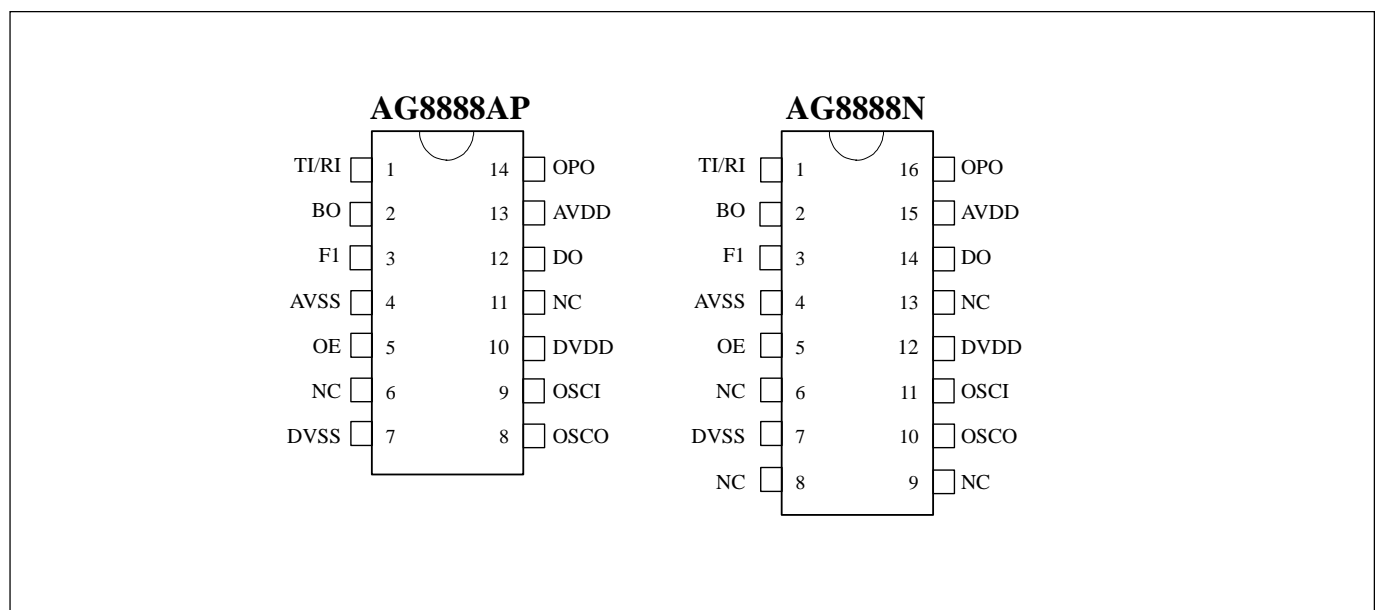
AG8888AP

TI/RI 1
BO 2
F1 3
AVSS 4
OE 5
NC 6
DVSS 7

14 OPO
13 AVDD
12 DO
11 NC
10 DVDD
9 OSCI
8 OSCO

AG8888N

TI/RI 1
BO 2
F1 3
AVSS 4
OE 5
NC 6
DVSS 7
NC 8

16 OPO
15 AVDD
14 DO
13 NC
12 DVDD
11 OSCI
10 OSCO
9 NC